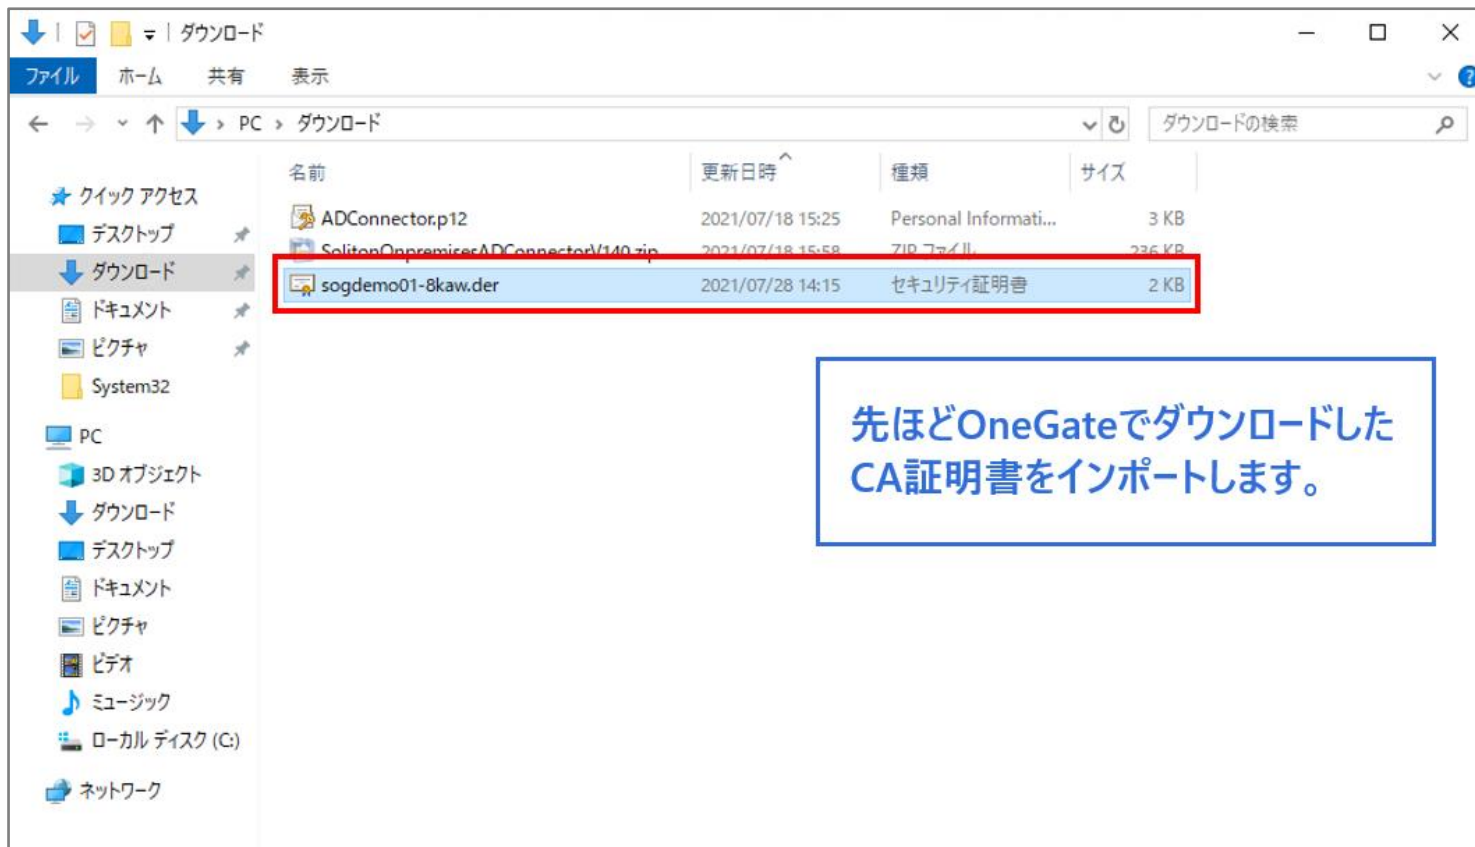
ダウンロード

ファイル ホーム 共有 表示

PC › ダウンロード

ダウンロードの検索

クイック アクセス
デスクトップ
ダウンロード
ドキュメント
ピクチャ
System32
PC
3D オブジェクト
ダウンロード
デスクトップ
ドキュメント
ピクチャ
ビデオ
ミュージック
ローカル ディスク (C:)
ネットワーク

| 名前 | 更新日時 | 種類 | サイズ |
|---|---|---|---|
| ADConnector.p12 | 2021/07/18 15:25 | Personal Informati... | 3 KB |
| SolitonOnpremisesADConnectorV140.zip | 2021/07/18 15:58 | ZIP ファイル | 236 KB |
| sogdemo01-8kaw.der | 2021/07/28 14:15 | セキュリティ証明書 | 2 KB |

先ほどOneGateでダウンロードしたCA証明書をインポートします。